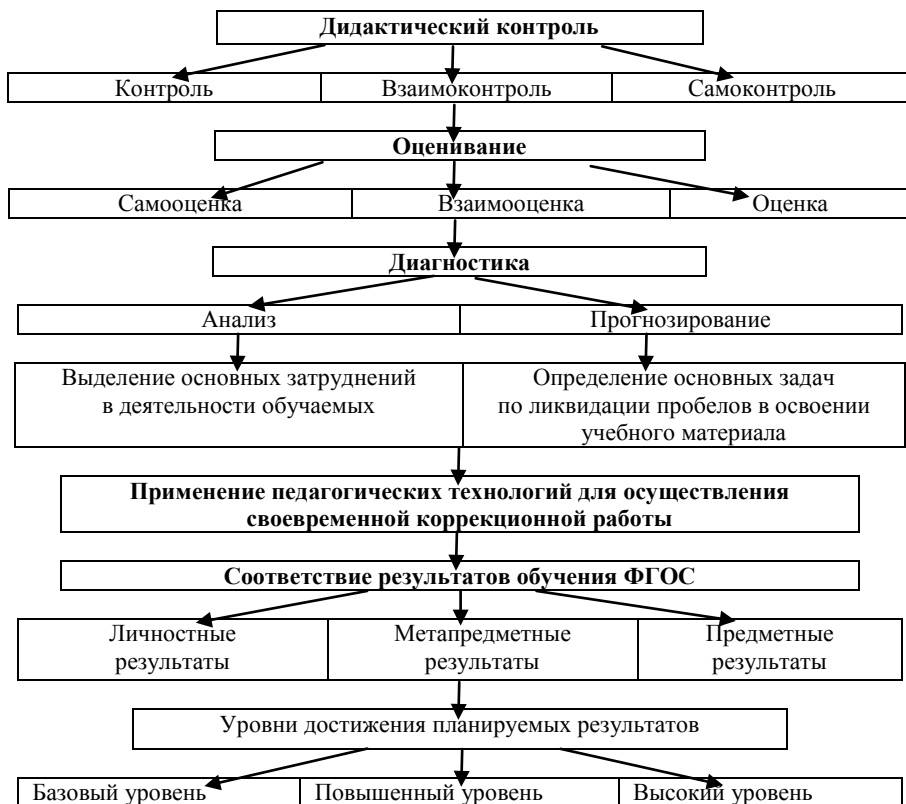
Дидактический контроль

Контроль | Взаимоконтроль | Самоконтроль

Оценивание

Самооценка | Взаимооценка | Оценка

Диагностика

Анализ | Прогнозирование

Выделение основных затруднений в деятельности обучаемых

Определение основных задач по ликвидации пробелов в освоении учебного материала

Применение педагогических технологий для осуществления своевременной коррекционной работы

Соответствие результатов обучения ФГОС

Личностные результаты | Метапредметные результаты | Предметные результаты

Уровни достижения планируемых результатов

Базовый уровень | Повышенный уровень | Высокий уровень